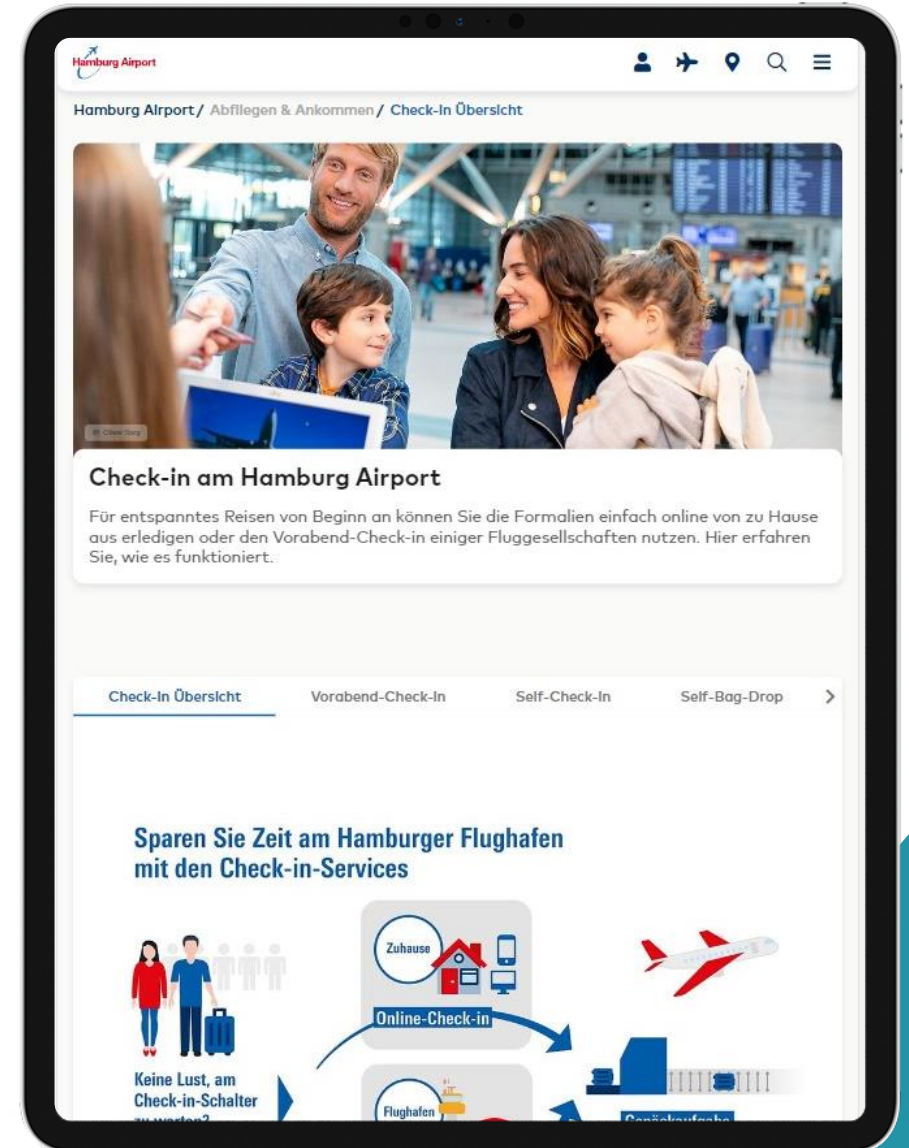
Hamburg Airport

Hamburg Airport / Abfliegen & Ankommen / Check-In Übersicht

Check-in am Hamburg Airport

Für entspanntes Reisen von Beginn an können Sie die Formalien einfach online von zu Hause aus erledigen oder den Vorabend-Check-in einiger Fluggesellschaften nutzen. Hier erfahren Sie, wie es funktioniert.

Check-In Übersicht | Vorabend-Check-In | Self-Check-In | Self-Bag-Drop

Sparen Sie Zeit am Hamburger Flughafen mit den Check-in-Services

Zuhause

Online-Check-in

Keine Lust, am Check-in-Schalter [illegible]

Flughafen

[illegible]